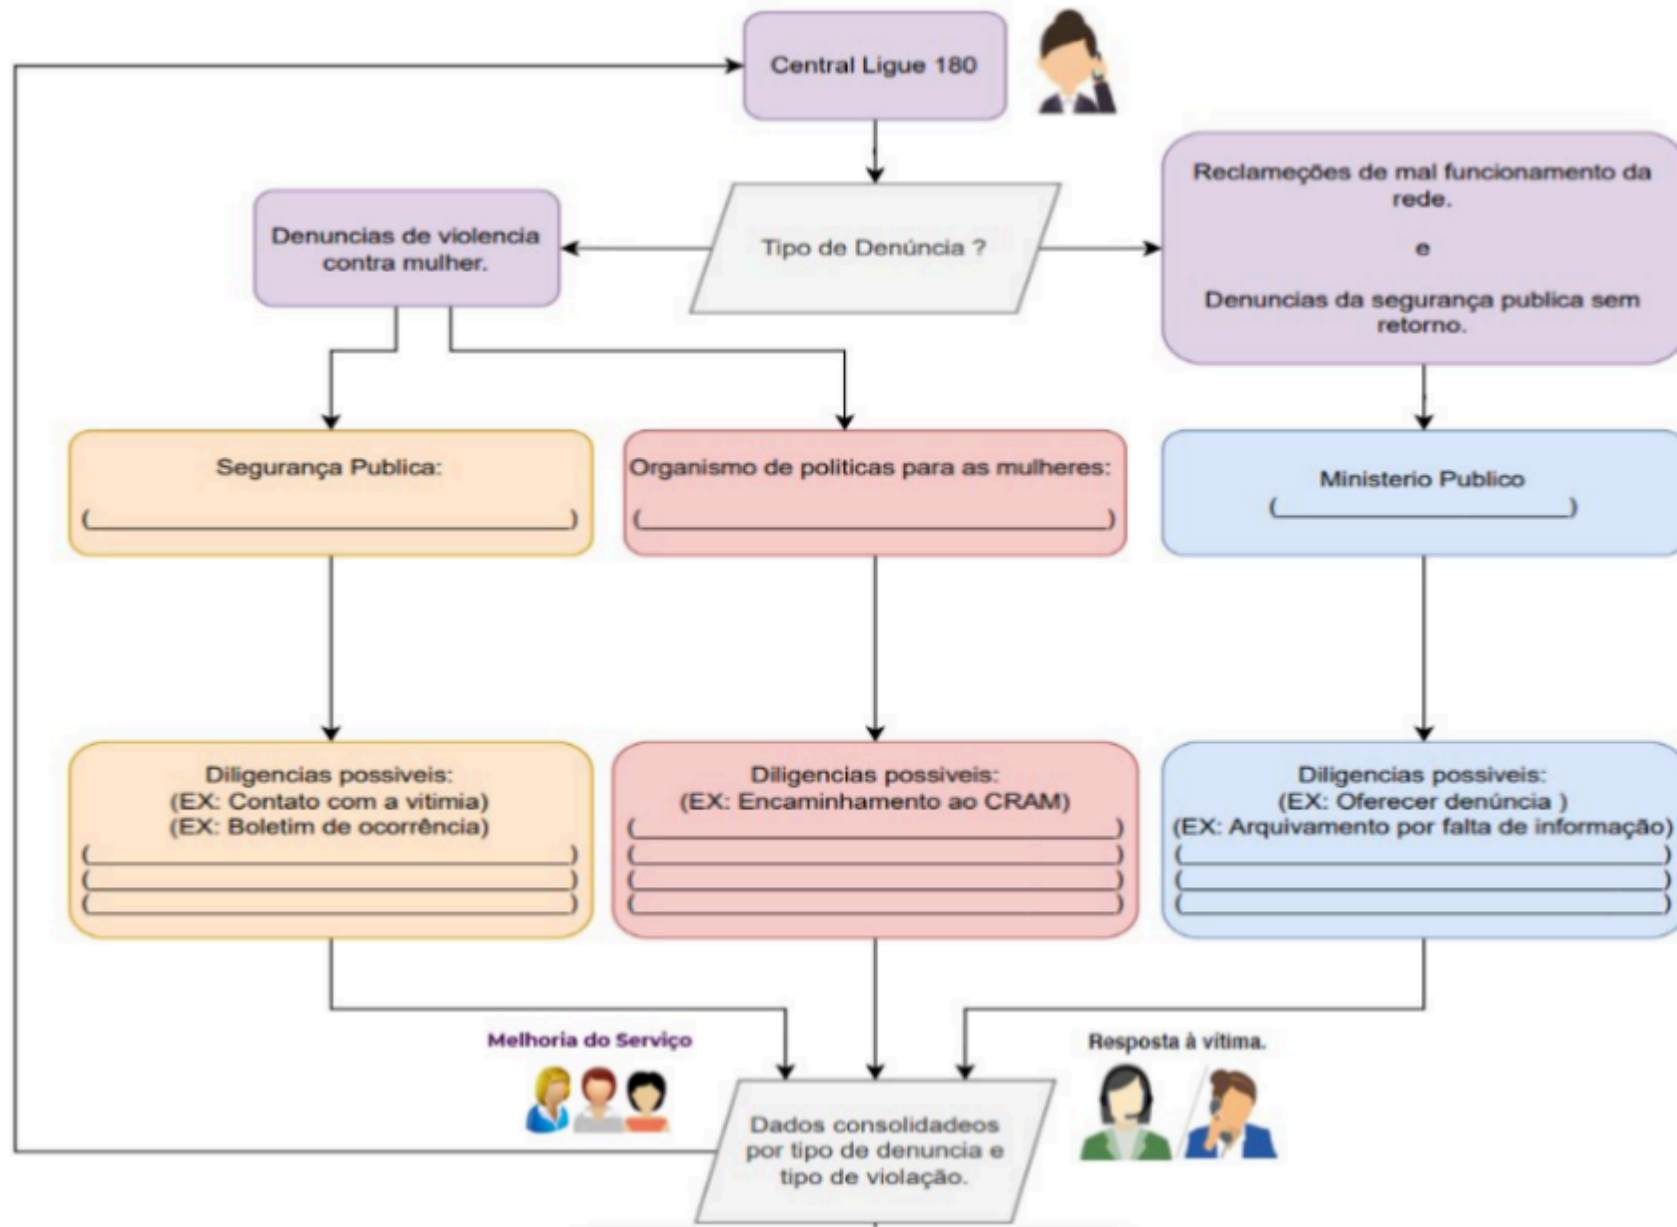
Central Ligue 180

Tipo de Denúncia ?

Denuncias de violencia contra mulher.

Reclameções de mal funcionamento da rede.

e

Denuncias da segurança publica sem retorno.

Segurança Publica:

( )

Organismo de politicas para as mulheres:

( )

Ministerio Publico

( )

Diligencias possiveis:
(EX: Contato com a vitimia)
(EX: Boletim de ocorrência)
( )
( )
( )

Diligencias possiveis:
(EX: Encaminhamento ao CRAM)
( )
( )
( )
( )

Diligencias possiveis:
(EX: Oferecer denúncia )
(EX: Arquivamento por falta de informação)
( )
( )
( )

Melhoria do Serviço

Resposta à vitima.

Dados consolidadeos por tipo de denuncia e tipo de violação.